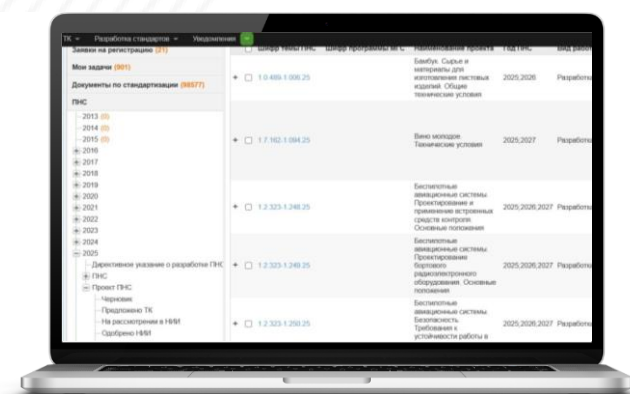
ТК ▾ Разработка стандартов ▾ Уведомления +

Заявки на регистрацию (21)

Мои задачи (901)

Документы по стандартизации (98577)

ПНС

2013 (0)
2014 (0)
2015 (0)
2016
2017
2018
2019
2020
2021
2022
2023
2024
2025
Директивное указание о разработке ПНС
ПНС
Проект ПНС
Черновик
Предложено ТК
На рассмотрении в НИИ
Одобрено НИИ

| | | Шифр темы ПНС | Шифр программы МГС | Наименование проекта | Год ПНС | Вид работ |
|---|---|---|---|---|---|---|
| + | ☐ | 1.0.489-1.006.25 | | Бамбук. Сырье и материалы для изготовления листовых изделий. Общие технические условия | 2025,2026 | Разработка |
| + | ☐ | 1.7.162-1.084.25 | | Вино молодое. Технические условия | 2025,2027 | Разработка |
| + | ☐ | 1.2.323-1.248.25 | | Беспилотные авиационные системы. Проектирование и применение встроенных средств контроля. Основные положения | 2025,2026,2027 | Разработка |
| + | ☐ | 1.2.323-1.249.25 | | Беспилотные авиационные системы. Проектирование бортового радиоэлектронного оборудования. Основные положения | 2025,2026,2027 | Разработка |
| + | ☐ | 1.2.323-1.250.25 | | Беспилотные авиационные системы. Безопасность. Требования к устойчивости работы в | 2025,2026,2027 | Разработка |